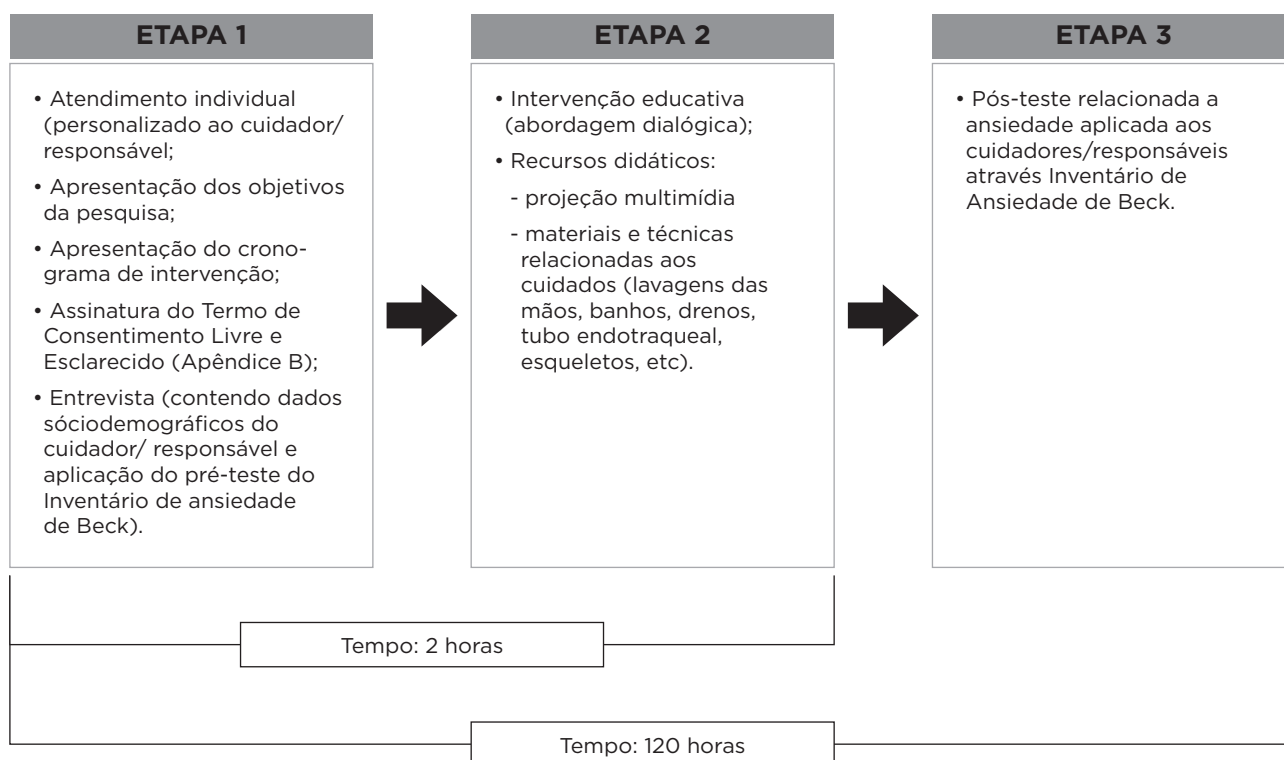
ETAPA 1

• Atendimento individual (personalizado ao cuidador/ responsável;

• Apresentação dos objetivos da pesquisa;

• Apresentação do cronograma de intervenção;

• Assinatura do Termo de Consentimento Livre e Esclarecido (Apêndice B);

• Entrevista (contendo dados sóciodemográficos do cuidador/ responsável e aplicação do pré-teste do Inventário de ansiedade de Beck).

ETAPA 2

• Intervenção educativa (abordagem dialógica);

• Recursos didáticos:

- projeção multimídia

- materiais e técnicas relacionadas aos cuidados (lavagens das mãos, banhos, drenos, tubo endotraqueal, esqueletos, etc).

ETAPA 3

• Pós-teste relacionada a ansiedade aplicada aos cuidadores/responsáveis através Inventário de Ansiedade de Beck.

Tempo: 2 horas

Tempo: 120 horas